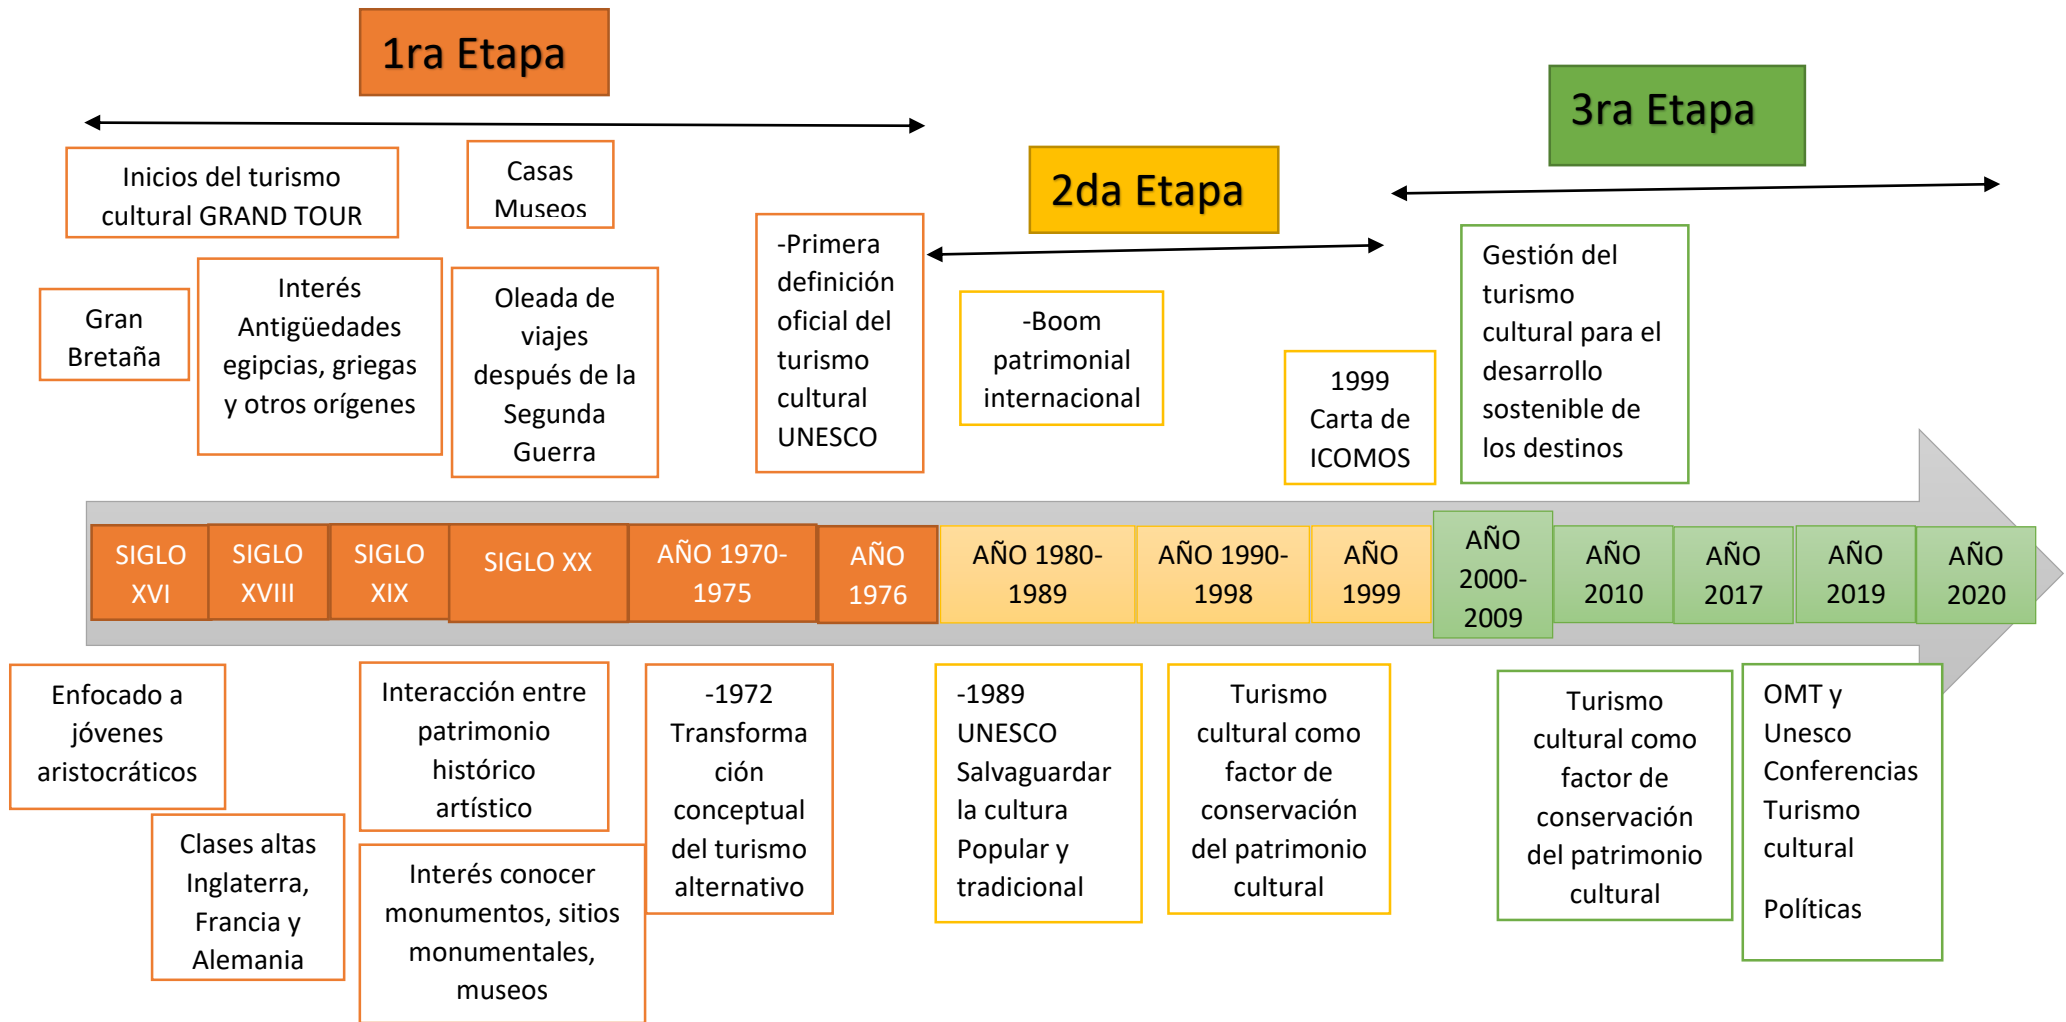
1ra Etapa

2da Etapa

3ra Etapa

Inicios del turismo cultural GRAND TOUR

Casas Museos

Gran Bretaña

Interés Antigüedades egipcias, griegas y otros orígenes

Oleada de viajes después de la Segunda Guerra

-Primera definición oficial del turismo cultural UNESCO

-Boom patrimonial internacional

1999 Carta de ICOMOS

Gestión del turismo cultural para el desarrollo sostenible de los destinos

| SIGLO XVI | SIGLO XVIII | SIGLO XIX | SIGLO XX | AÑO 1970-1975 | AÑO 1976 | AÑO 1980-1989 | AÑO 1990-1998 | AÑO 1999 | AÑO 2000-2009 | AÑO 2010 | AÑO 2017 | AÑO 2019 | AÑO 2020 |
|---|---|---|---|---|---|---|---|---|---|---|---|---|---|

Enfocado a jóvenes aristocráticos

Clases altas Inglaterra, Francia y Alemania

Interacción entre patrimonio histórico artístico

Interés conocer monumentos, sitios monumentales, museos

-1972 Transformación conceptual del turismo alternativo

-1989 UNESCO Salvaguardar la cultura Popular y tradicional

Turismo cultural como factor de conservación del patrimonio cultural

Turismo cultural como factor de conservación del patrimonio cultural

OMT y Unesco Conferencias Turismo cultural

Políticas